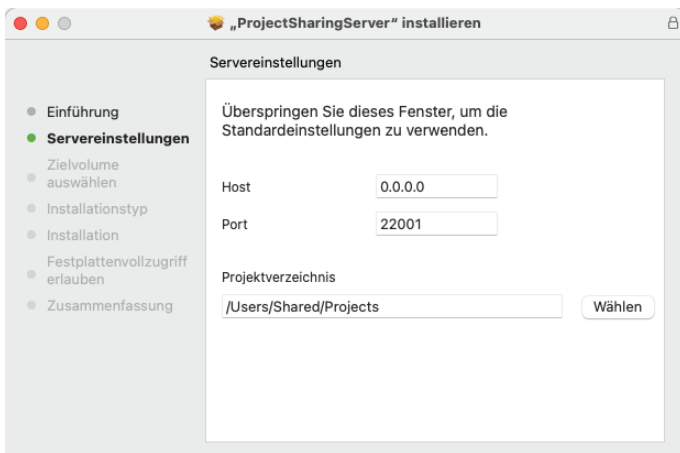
„ProjectSharingServer“ installieren

Servereinstellungen

Einführung
Servereinstellungen
Zielvolume auswählen
Installationstyp
Installation
Festplattenvollzugriff erlauben
Zusammenfassung

Überspringen Sie dieses Fenster, um die Standardeinstellungen zu verwenden.

Host 0.0.0.0
Port 22001

Projektverzeichnis
/Users/Shared/Projects
Wählen